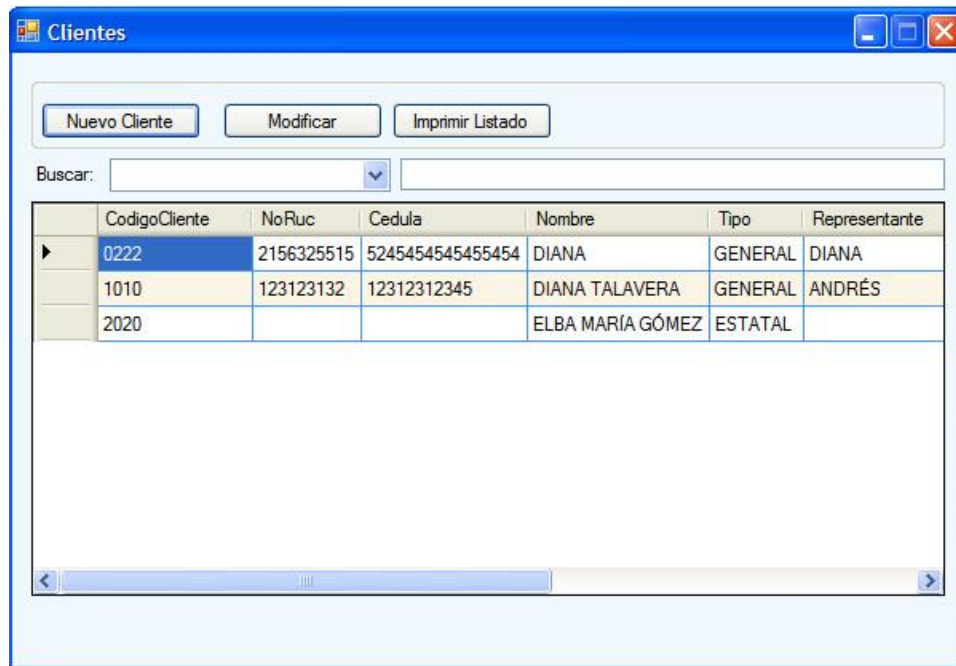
Clientes

Nuevo Cliente

Modificar

Imprimir Listado

Buscar:

| CodigoCliente | NoRuc | Cedula | Nombre | Tipo | Representante |
|---|---|---|---|---|---|
| 0222 | 2156325515 | 5245454545455454 | DIANA | GENERAL | DIANA |
| 1010 | 123123132 | 12312312345 | DIANA TALAVERA | GENERAL | ANDRÉS |
| 2020 | | | ELBA MARÍA GÓMEZ | ESTATAL | |